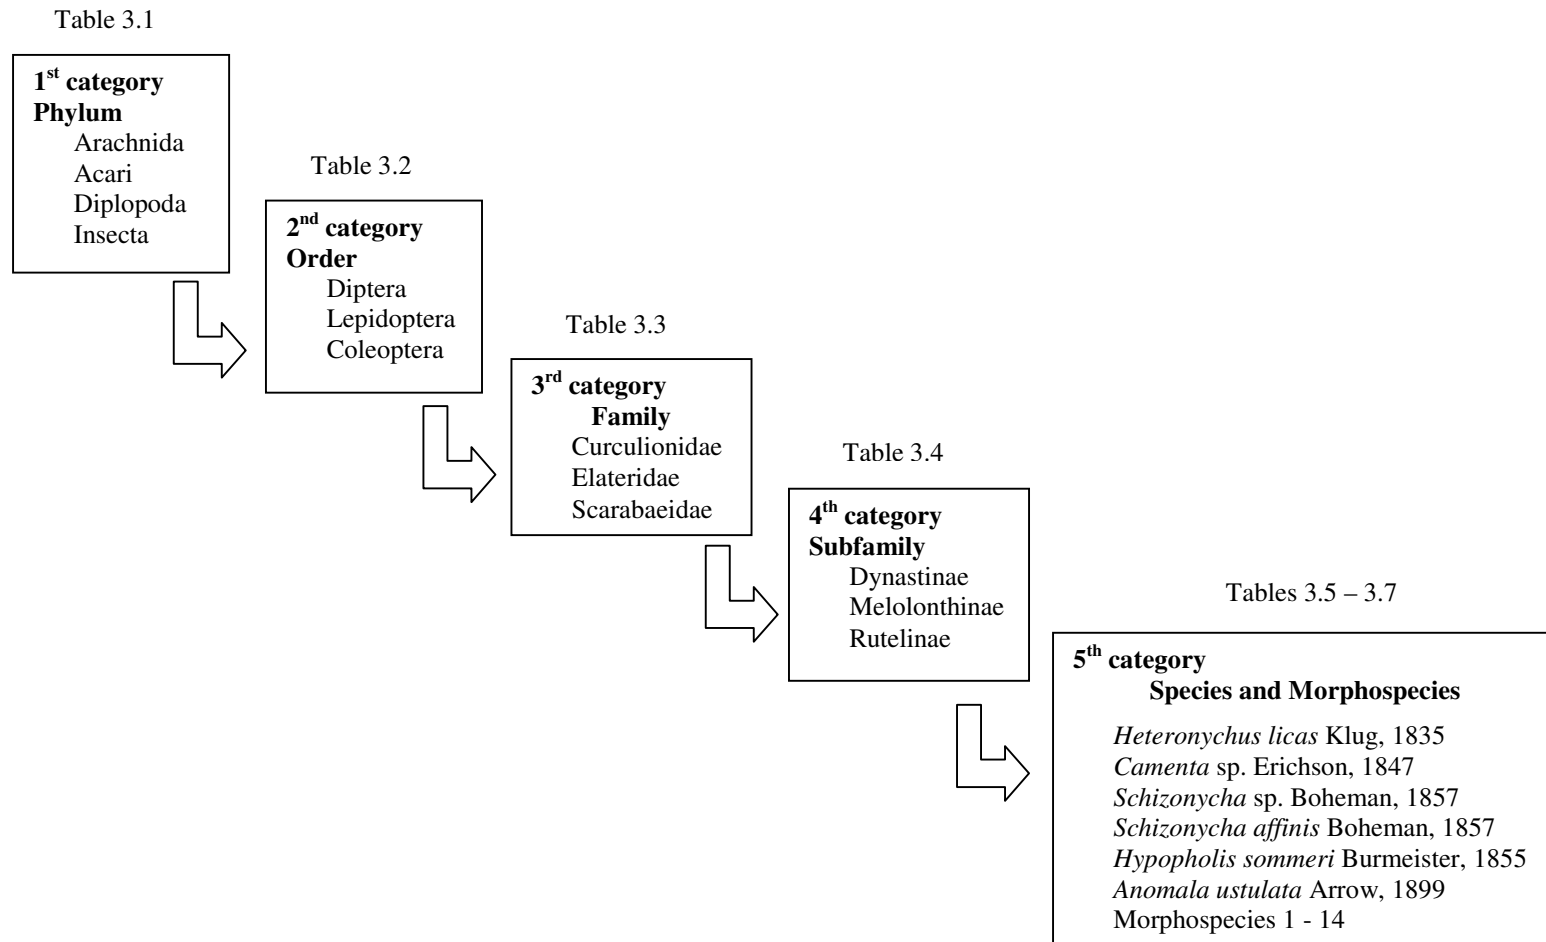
Table 3.1

1st category
Phylum
Arachnida
Acari
Diplopoda
Insecta

Table 3.2

2nd category
Order
Diptera
Lepidoptera
Coleoptera

Table 3.3

3rd category
Family
Curculionidae
Elateridae
Scarabaeidae

Table 3.4

4th category
Subfamily
Dynastinae
Melolonthinae
Rutelinae

Tables 3.5 – 3.7

5th category
Species and Morphospecies

Heteronychus licas Klug, 1835
Camenta sp. Erichson, 1847
Schizonycha sp. Boheman, 1857
Schizonycha affinis Boheman, 1857
Hypopholis sommeri Burmeister, 1855
Anomala ustulata Arrow, 1899
Morphospecies 1 - 14